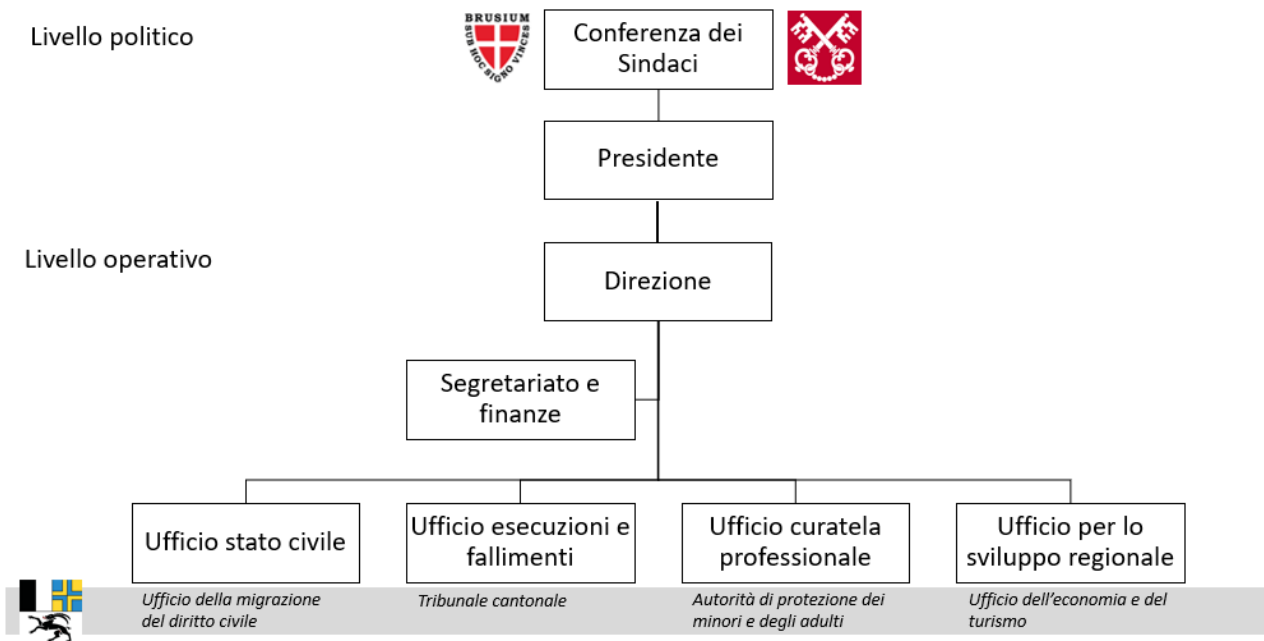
Livello politico

BRUSIUM
SUB HOC SIGNO VINCES

Conferenza dei Sindaci

Presidente

Livello operativo

Direzione

Segretariato e finanze

Ufficio stato civile

Ufficio esecuzioni e fallimenti

Ufficio curatela professionale

Ufficio per lo sviluppo regionale

Ufficio della migrazione del diritto civile

Tribunale cantonale

Autorità di protezione dei minori e degli adulti

Ufficio dell'economia e del turismo